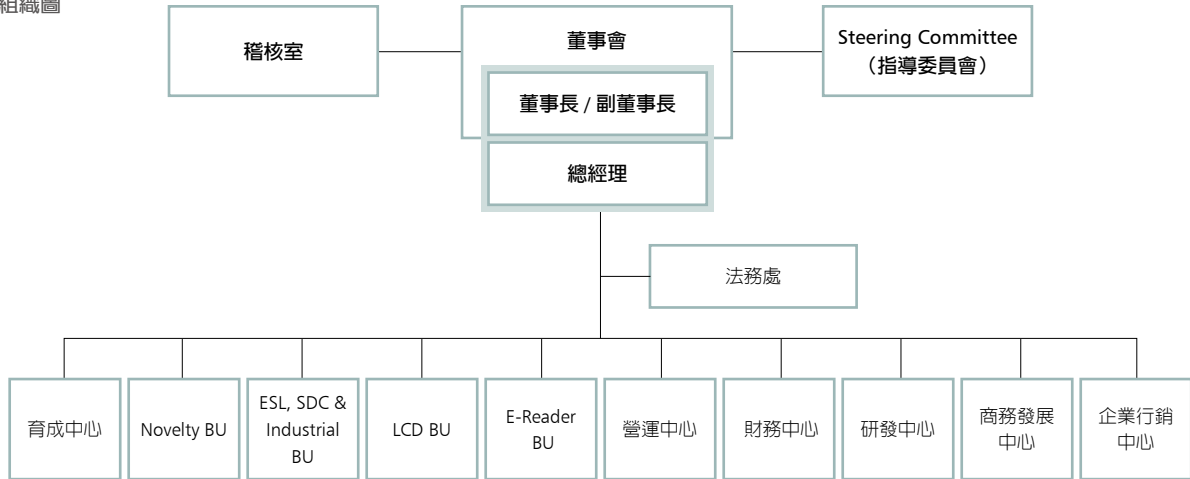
組織圖

稽核室

董事會

董事長 / 副董事長

總經理

Steering Committee
（指導委員會）

法務處

育成中心

Novelty BU

ESL, SDC & Industrial BU

LCD BU

E-Reader BU

營運中心

財務中心

研發中心

商務發展中心

企業行銷中心